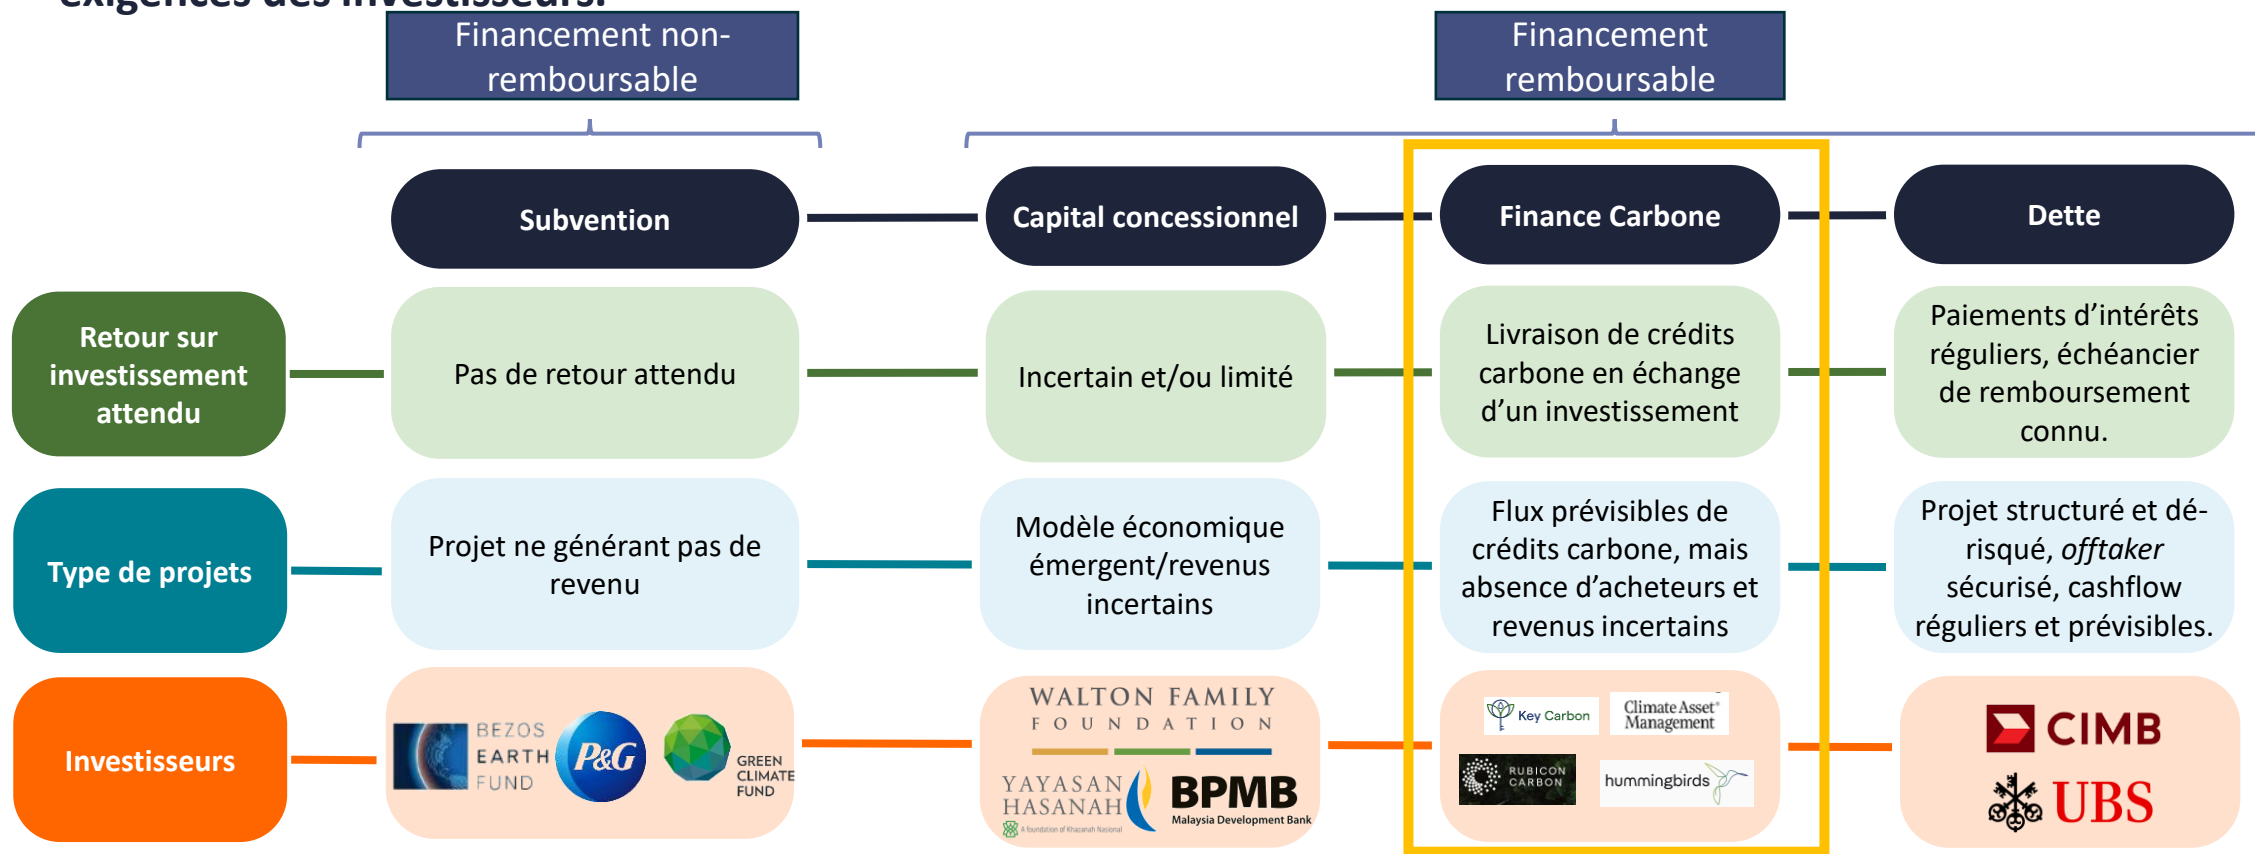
exigences des investisseurs.

Financement non-remboursable

Financement remboursable

Subvention

Capital concessionnel

Finance Carbone

Dette

Retour sur investissement attendu

Pas de retour attendu

Incertain et/ou limité

Livraison de crédits carbone en échange d'un investissement

Paiements d'intérêts réguliers, échéancier de remboursement connu.

Type de projets

Projet ne générant pas de revenu

Modèle économique émergent/revenus incertains

Flux prévisibles de crédits carbone, mais absence d'acheteurs et revenus incertains

Projet structuré et dé-risqué, *offtaker* sécurisé, cashflow réguliers et prévisibles.

Investisseurs

BEZOS EARTH FUND

P&G

GREEN CLIMATE FUND

WALTON FAMILY FOUNDATION

YAYASAN HASANAH

A foundation of Khazanah Nasional

BPMB

Malaysia Development Bank

Key Carbon

Climate Asset Management

RUBICON CARBON

hummingbirds

CIMB

UBS